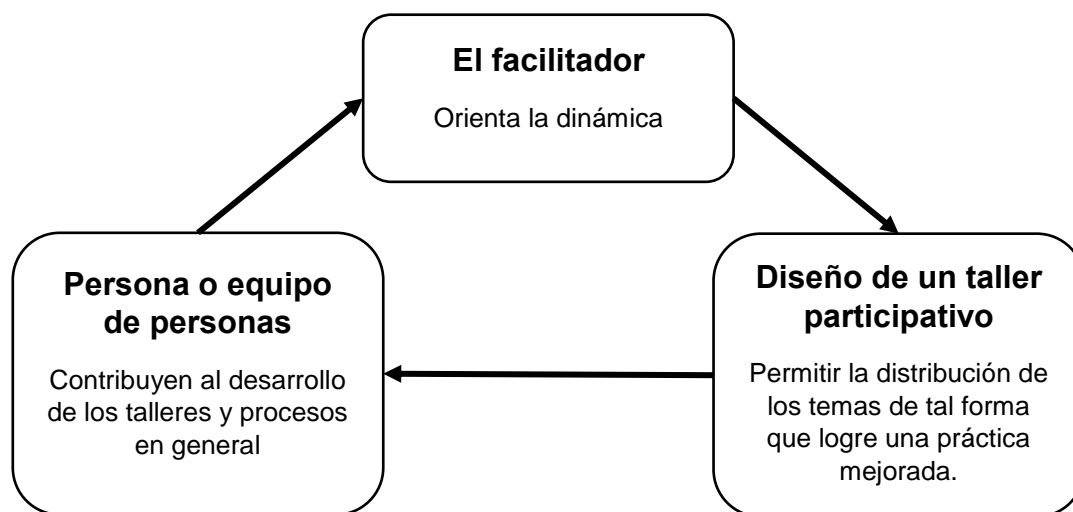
El facilitador

Orienta la dinámica

Diseño de un taller participativo

Permitir la distribución de los temas de tal forma que logre una práctica mejorada.

Persona o equipo de personas

Contribuyen al desarrollo de los talleres y procesos en general